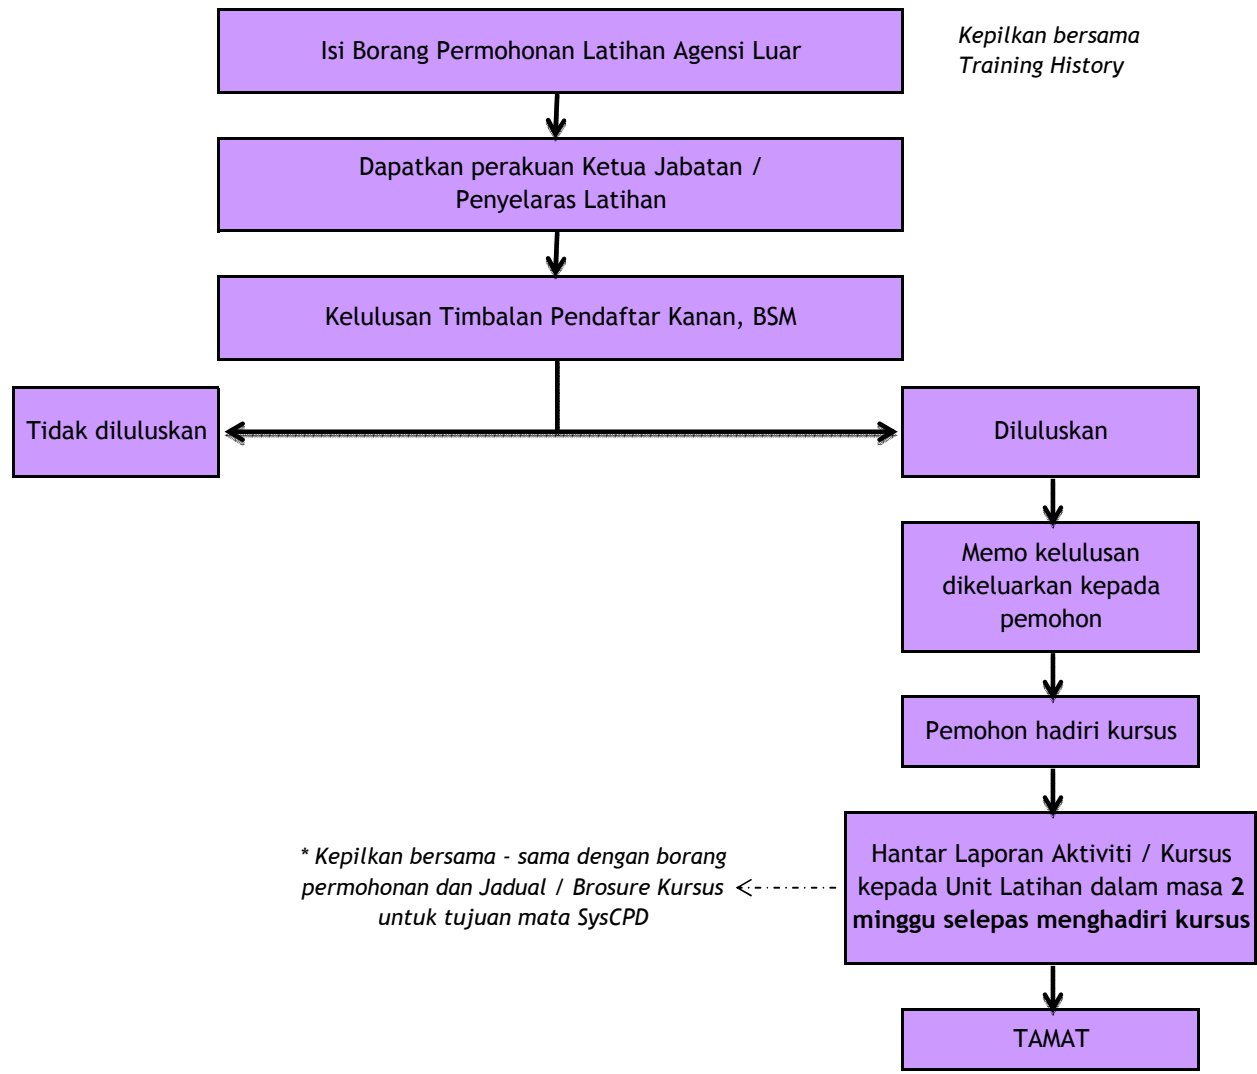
Isi Borang Permohonan Latihan Agensi Luar

Kepilkan bersama Training History

Dapatkan perakuan Ketua Jabatan / Penyelaras Latihan

Kelulusan Timbalan Pendaftar Kanan, BSM

Tidak diluluskan

Diluluskan

Memo kelulusan dikeluarkan kepada pemohon

Pemohon hadiri kursus

Hantar Laporan Aktiviti / Kursus kepada Unit Latihan dalam masa **2 minggu selepas menghadiri kursus**

* Kepilkan bersama - sama dengan borang permohonan dan Jadual / Brosure Kursus untuk tujuan mata SysCPD

TAMAT